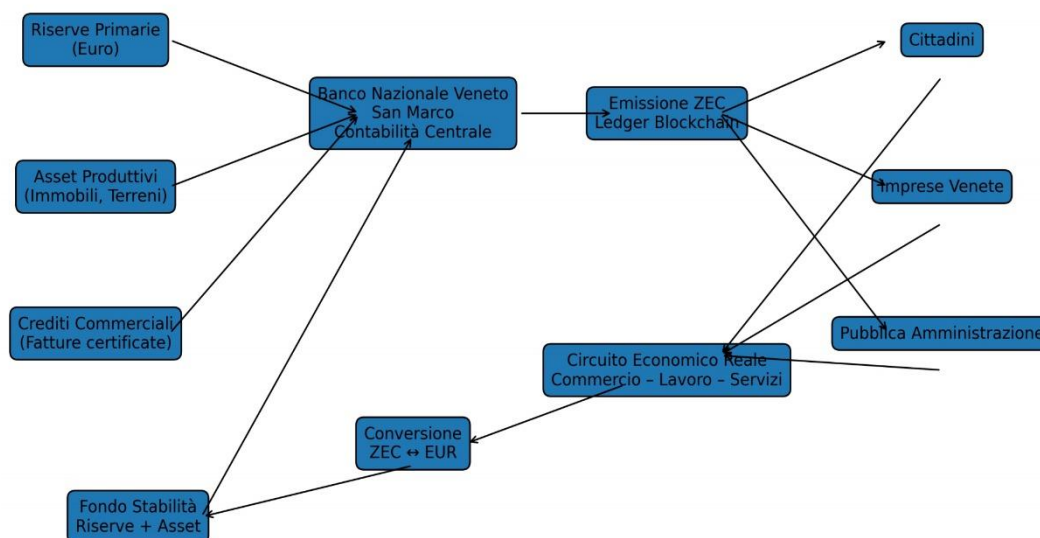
Riserve Primarie
(Euro)

Asset Produttivi
(Immobili, Terreni)

Crediti Commerciali
(Fatture certificate)

Fondo Stabilità
Riserve + Asset

Banco Nazionale Veneto
San Marco
Contabilità Centrale

Emissione ZEC
Ledger Blockchain

Cittadini

Imprese Venete

Pubblica Amministrazione

Circuito Economico Reale
Commercio – Lavoro – Servizi

Conversione
ZEC ↔ EUR